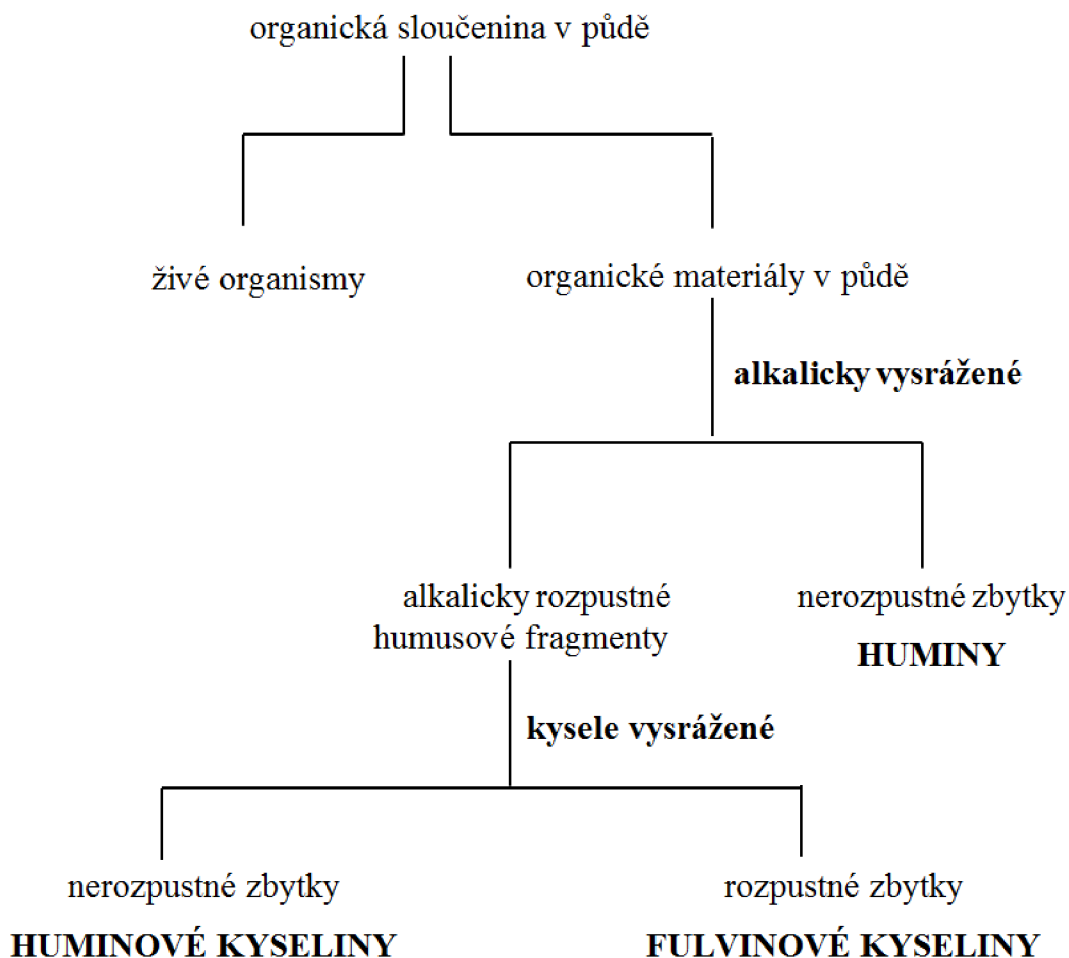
organická sloučenina v půdě

živé organismy

organické materiály v půdě

alkalicky vysrážené

alkalicky rozpustné humusové fragmenty

nerozpustné zbytky
HUMINY

kysele vysrážené

nerozpustné zbytky
HUMINOVÉ KYSELINY

rozpustné zbytky
FULVINOVÉ KYSELINY